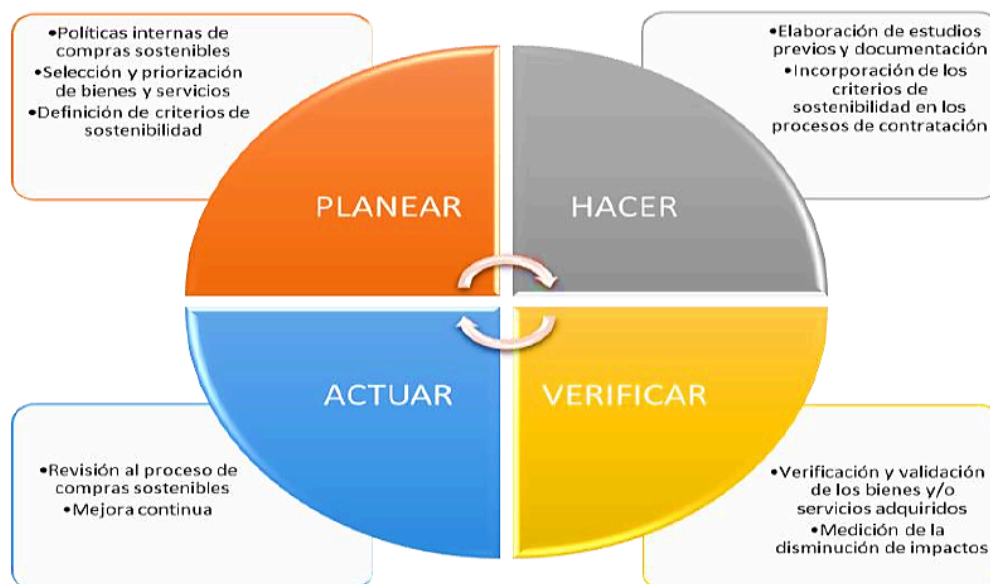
•Políticas internas de compras sostenibles
•Selección y priorización de bienes y servicios
•Definición de criterios de sostenibilidad

•Elaboración de estudios previos y documentación
•Incorporación de los criterios de sostenibilidad en los procesos de contratación

PLANEAR

HACER

ACTUAR

VERIFICAR

•Revisión al proceso de compras sostenibles
•Mejora continua

•Verificación y validación de los bienes y/o servicios adquiridos
•Medición de la disminución de impactos